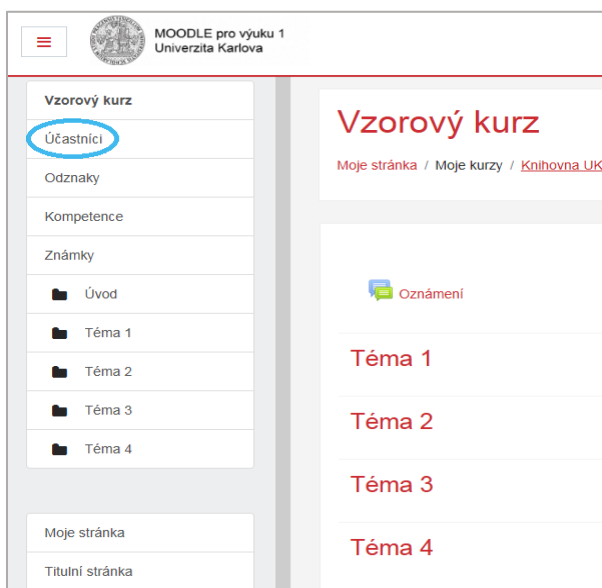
MOODLE pro výuku 1
Univerzita Karlova

Vzorový kurz
Účastníci
Odznaky
Kompetence
Známky
Úvod
Téma 1
Téma 2
Téma 3
Téma 4

Moje stránka
Titulní stránka

Vzorový kurz

Moje stránka / Moje kurzy / Knihovna UK

Oznámení

Téma 1

Téma 2

Téma 3

Téma 4